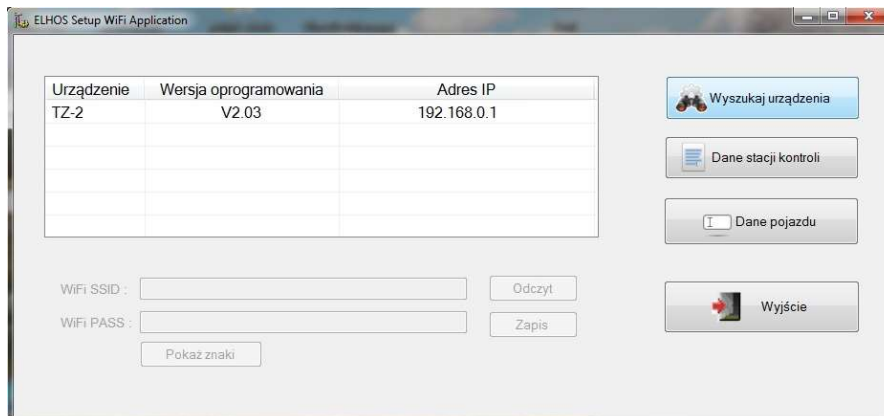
ELHOS Setup WiFi Application

| Urządzenie | Wersja oprogramowania | Adres IP |
|---|---|---|
| TZ-2 | V2.03 | 192.168.0.1 |

Wyszukaj urządzenia

Dane stacji kontroli

Dane pojazdu

Wyjście

WiFi SSID :

Odczyt

WiFi PASS :

Zapis

Pokaż znaki